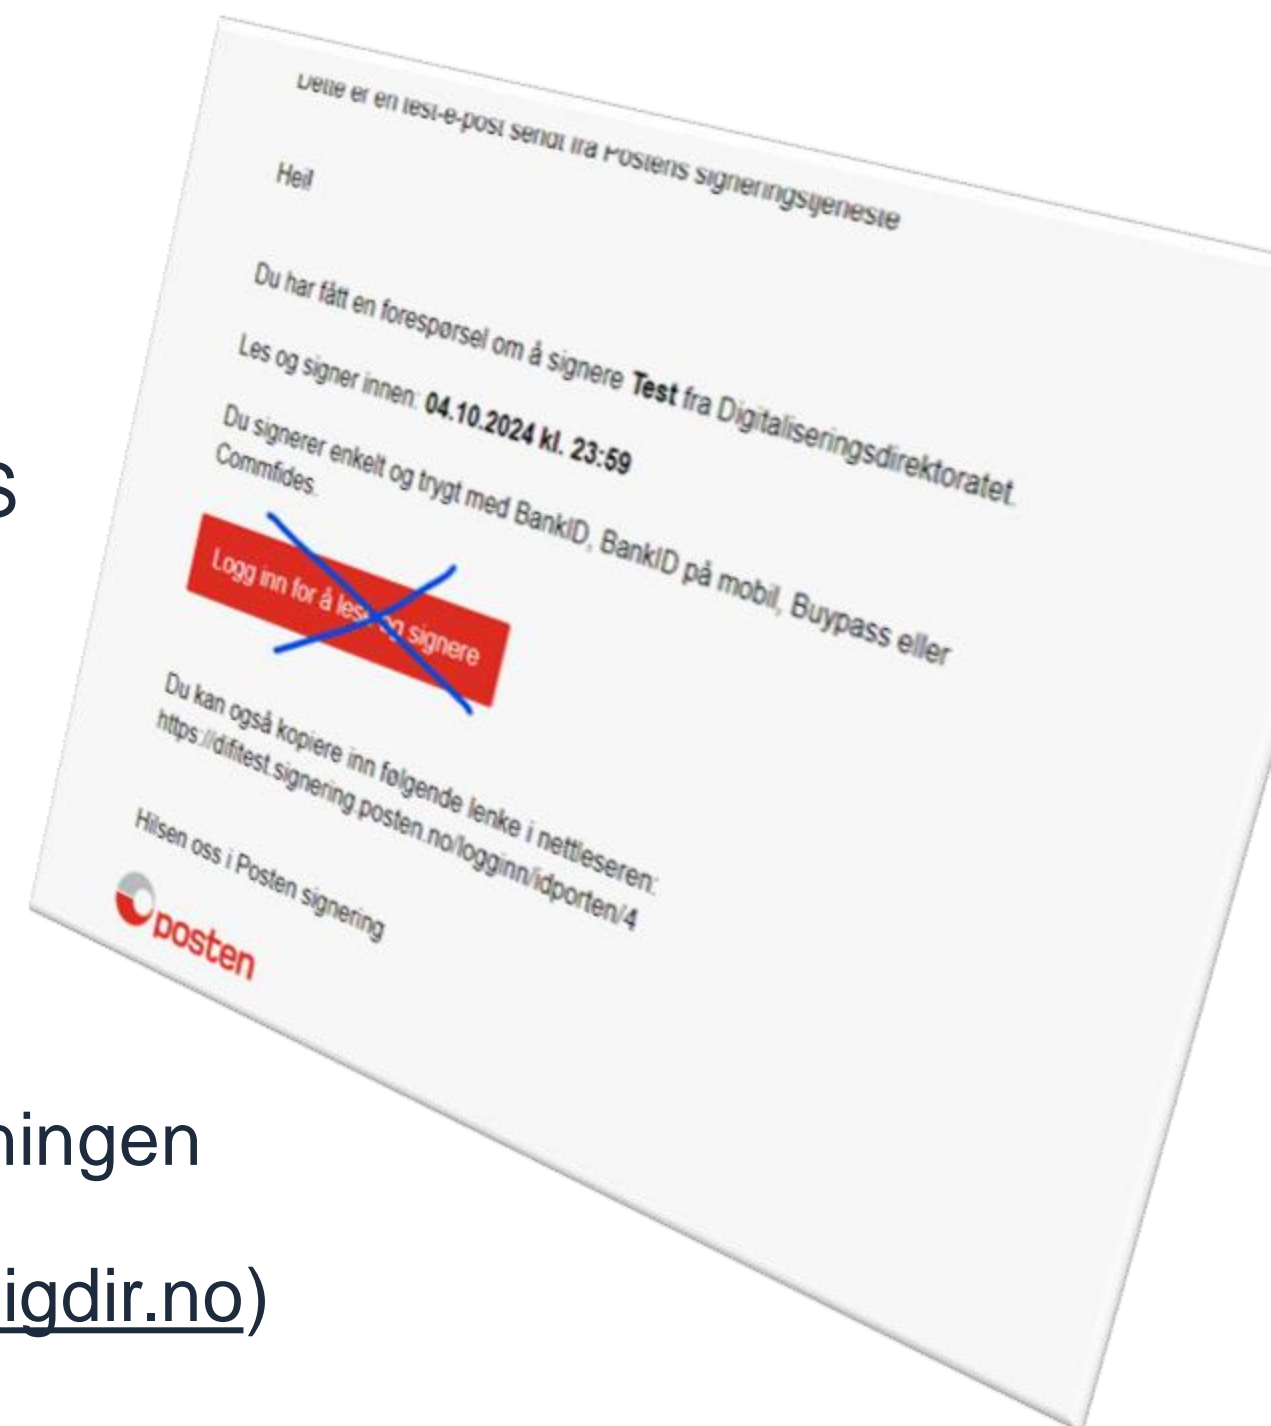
Dette er en test-e-post sendt fra Postens signeringstjeneste

Hei!

Du har fått en forespørsel om å signere **Test** fra Digitaliseringsdirektoratet.

Les og signer innen: **04.10.2024 kl. 23:59**

Du signerer enkelt og trygt med BankID, BankID på mobil, Buypass eller Commfides.

Logg inn for å les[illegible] signere

Du kan også kopiere inn følgende lenke i nettleseren:
https://difitest.signering.posten.no/logginn/idporten/4

Hilsen oss i Posten signering

posten

s

ningen

igdir.no)